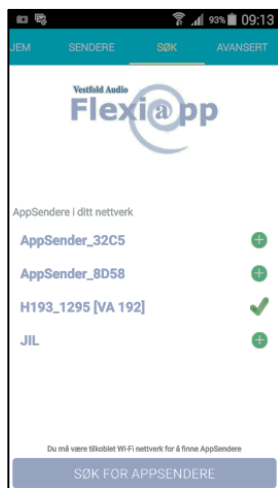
93% 09:13

JEM SENDERE SØK AVANSERT

Vestfold Audio
Flexi@pp

AppSendere i ditt nettverk

AppSender_32C5

AppSender_8D58

H193_1295 [VA 192]

JIL

Du må være tilkoblet Wi-Fi nettverk for å finne AppSendere

SØK FOR APPSENDERE